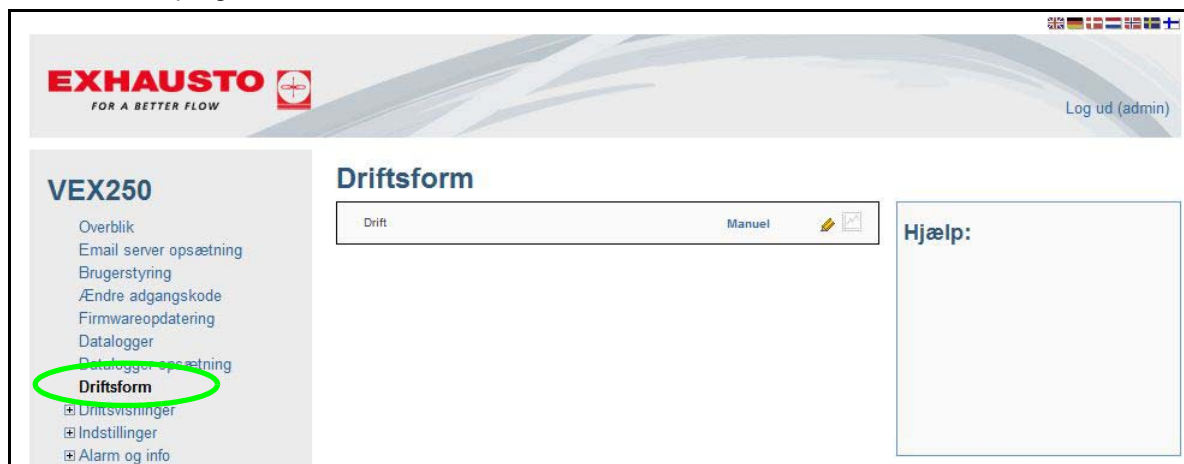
EXHAUSTO
FOR A BETTER FLOW

Log ud (admin)

VEX250

Overblik
Email server opsætning
Brugerstyring
Ændre adgangskode
Firmwareopdatering
Datalogger
Datalogger opsætning
Driftsform
Driftsvisninger
Indstillinger
Alarm og info

Driftsform

| Drift | Manuel |
|---|---|

Hjælp: